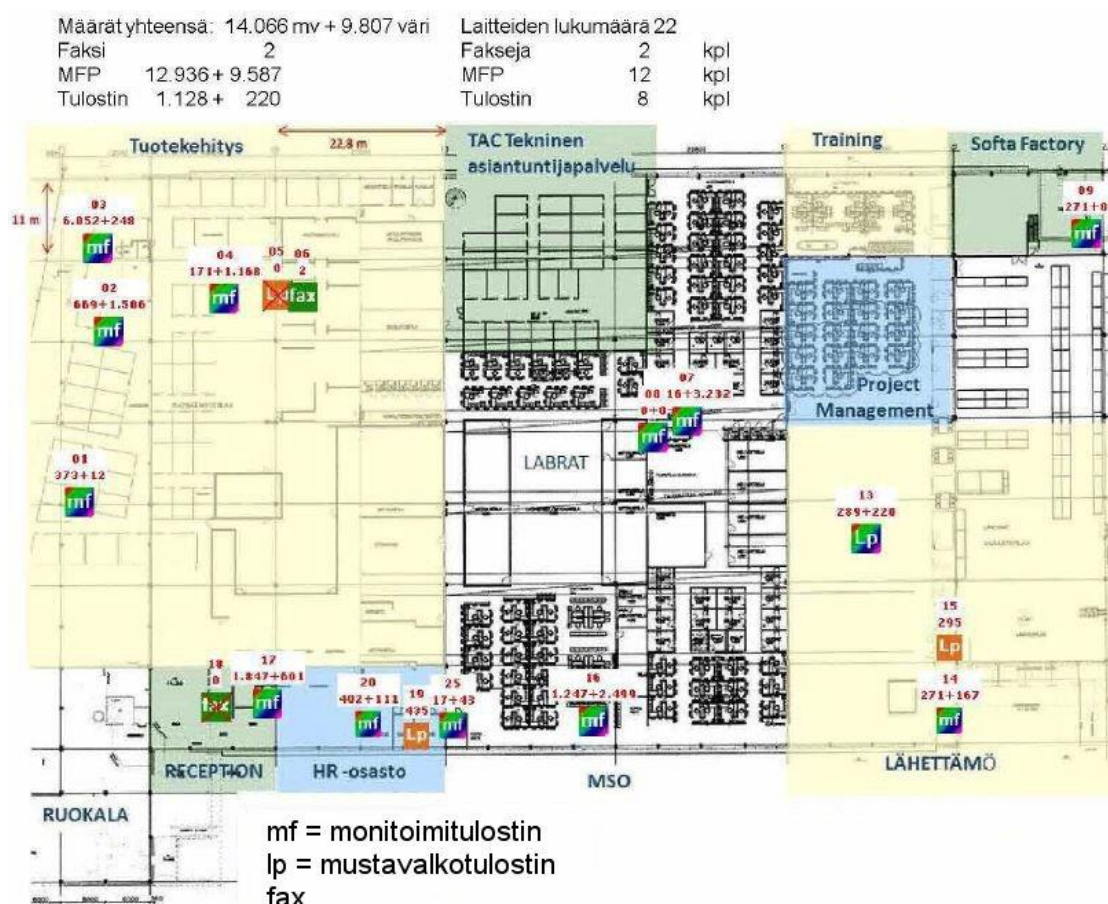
Määrät yhteensä: 14.066 mv + 9.807 väri
Faksi 2
MFP 12.936 + 9.587
Tulostin 1.128 + 220

Laitteiden lukumäärä 22
Fakseja 2 kpl
MFP 12 kpl
Tulostin 8 kpl

Tuotekehitys
22.8 m
TAC Tekninen asiantuntijapalvelu
Training
Softa Factory
11 m
03
6.052+248
mf
04
171+1.168
mf
05
0
06
2
fax
02
669+1.506
mf
09
271+0
mf
Project Management
08
0+0
07
16+3.232
mf
mf
LABRAT
01
373+12
mf
13
289+220
Lp
15
295
Lp
14
271+167
mf
18
0
fax
17
1.847+601
mf
20
402+111
mf
19
435
Lp
25
17+43
mf
16
1.247+2.499
mf
RECEPTION
HR -osasto
MSO
LÄHETTÄMÖ
RUOKALA

mf = monitoimitulostin
lp = mustavalkotulostin
fax